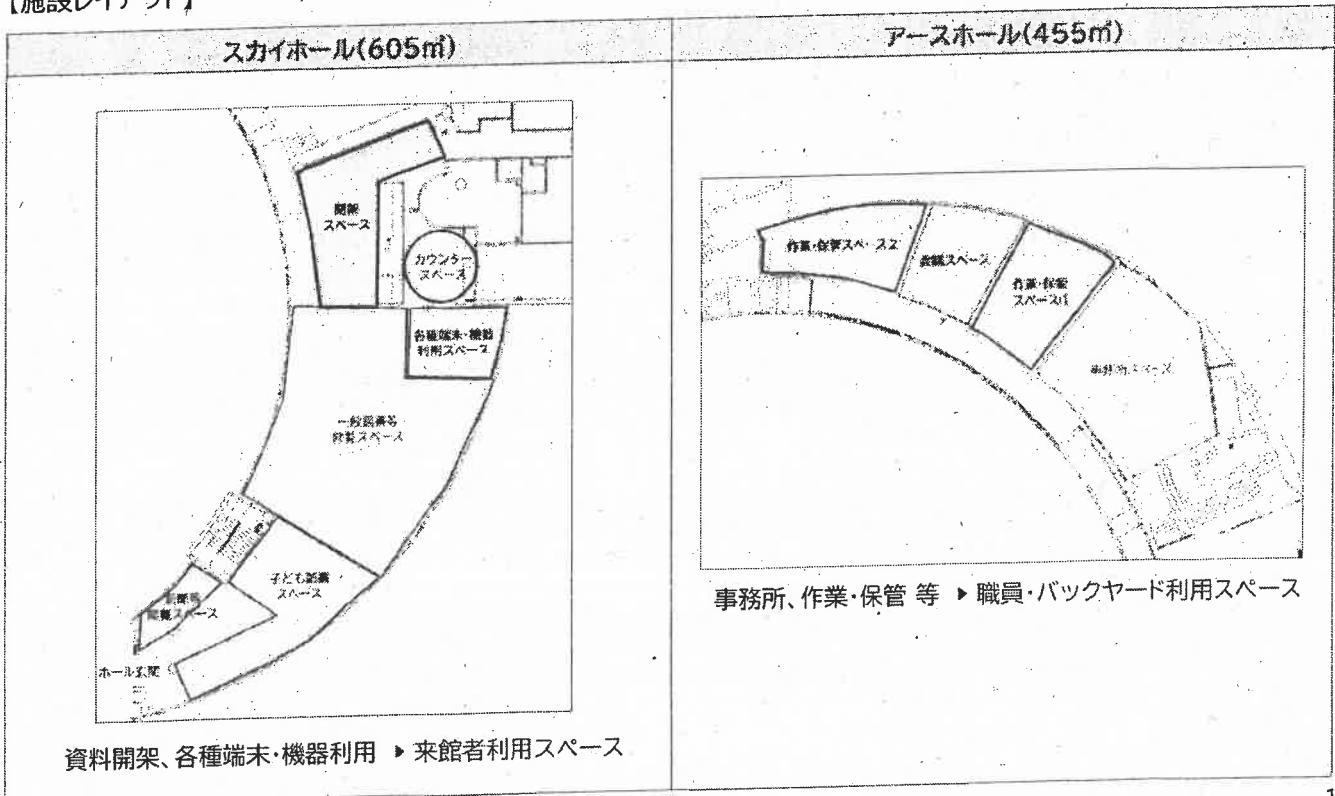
【施設レイアウト】

| スカイホール(605㎡) | アースホール(455㎡) |
|---|---|
| 開架スペース<br>カウンタースペース<br>各種端末・機器利用スペース<br>一般図書等開架スペース<br>子ども図書スペース<br>新聞等閲覧スペース<br>ホール玄関<br>資料開架、各種端末・機器利用 ▶ 来館者利用スペース | 作業・保管スペース2<br>会議スペース<br>作業・保管スペース1<br>事務所スペース<br>事務所、作業・保管 等 ▶ 職員・バックヤード利用スペース |

1